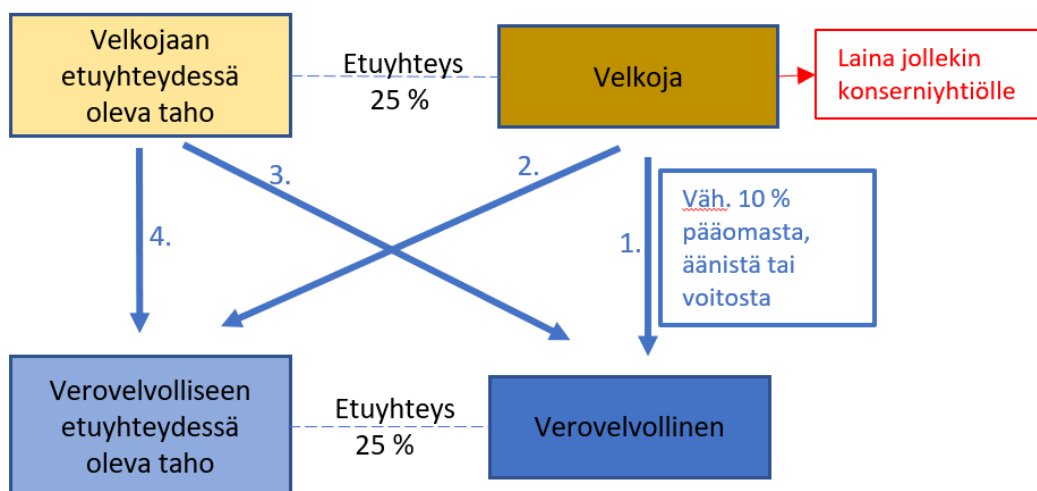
Velkojaan etuyhteydessä oleva taho

Etuyhteys 25 %

Velkoja

Laina jollekin konserniyhtiölle

3.

2.

4.

1.

Väh. 10 % pääomasta, äänistä tai voitosta

Verovelvolliseen etuyhteydessä oleva taho

Etuyhteys 25 %

Verovelvollinen